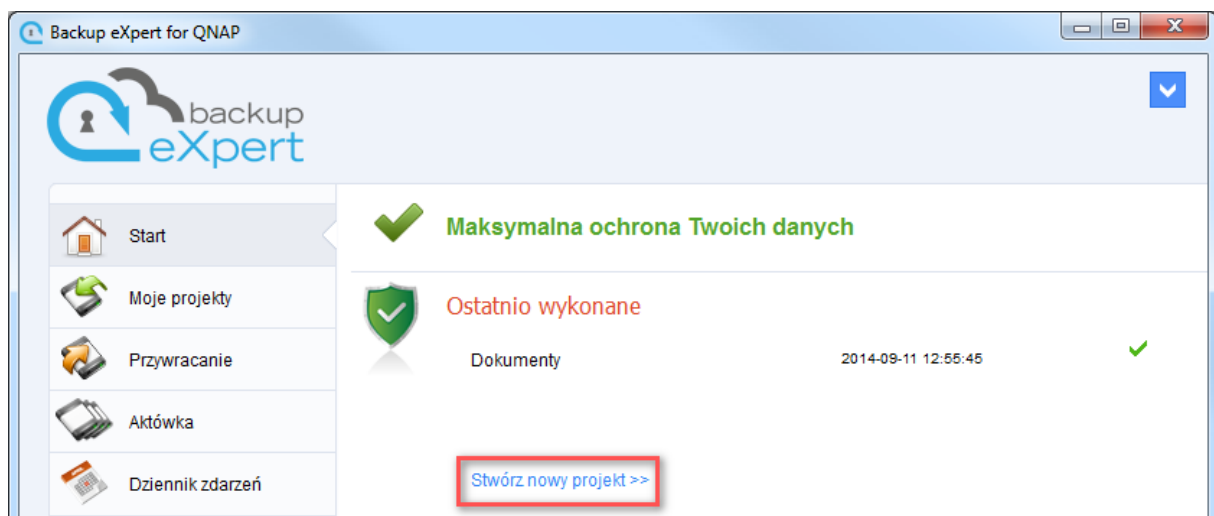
Backup eXpert for QNAP

backup
eXpert

Start

Moje projekty

Przywracanie

Aktówka

Dziennik zdarzeń

Maksymalna ochrona Twoich danych

Ostatnio wykonane

Dokumenty 2014-09-11 12:55:45

Stwórz nowy projekt >>